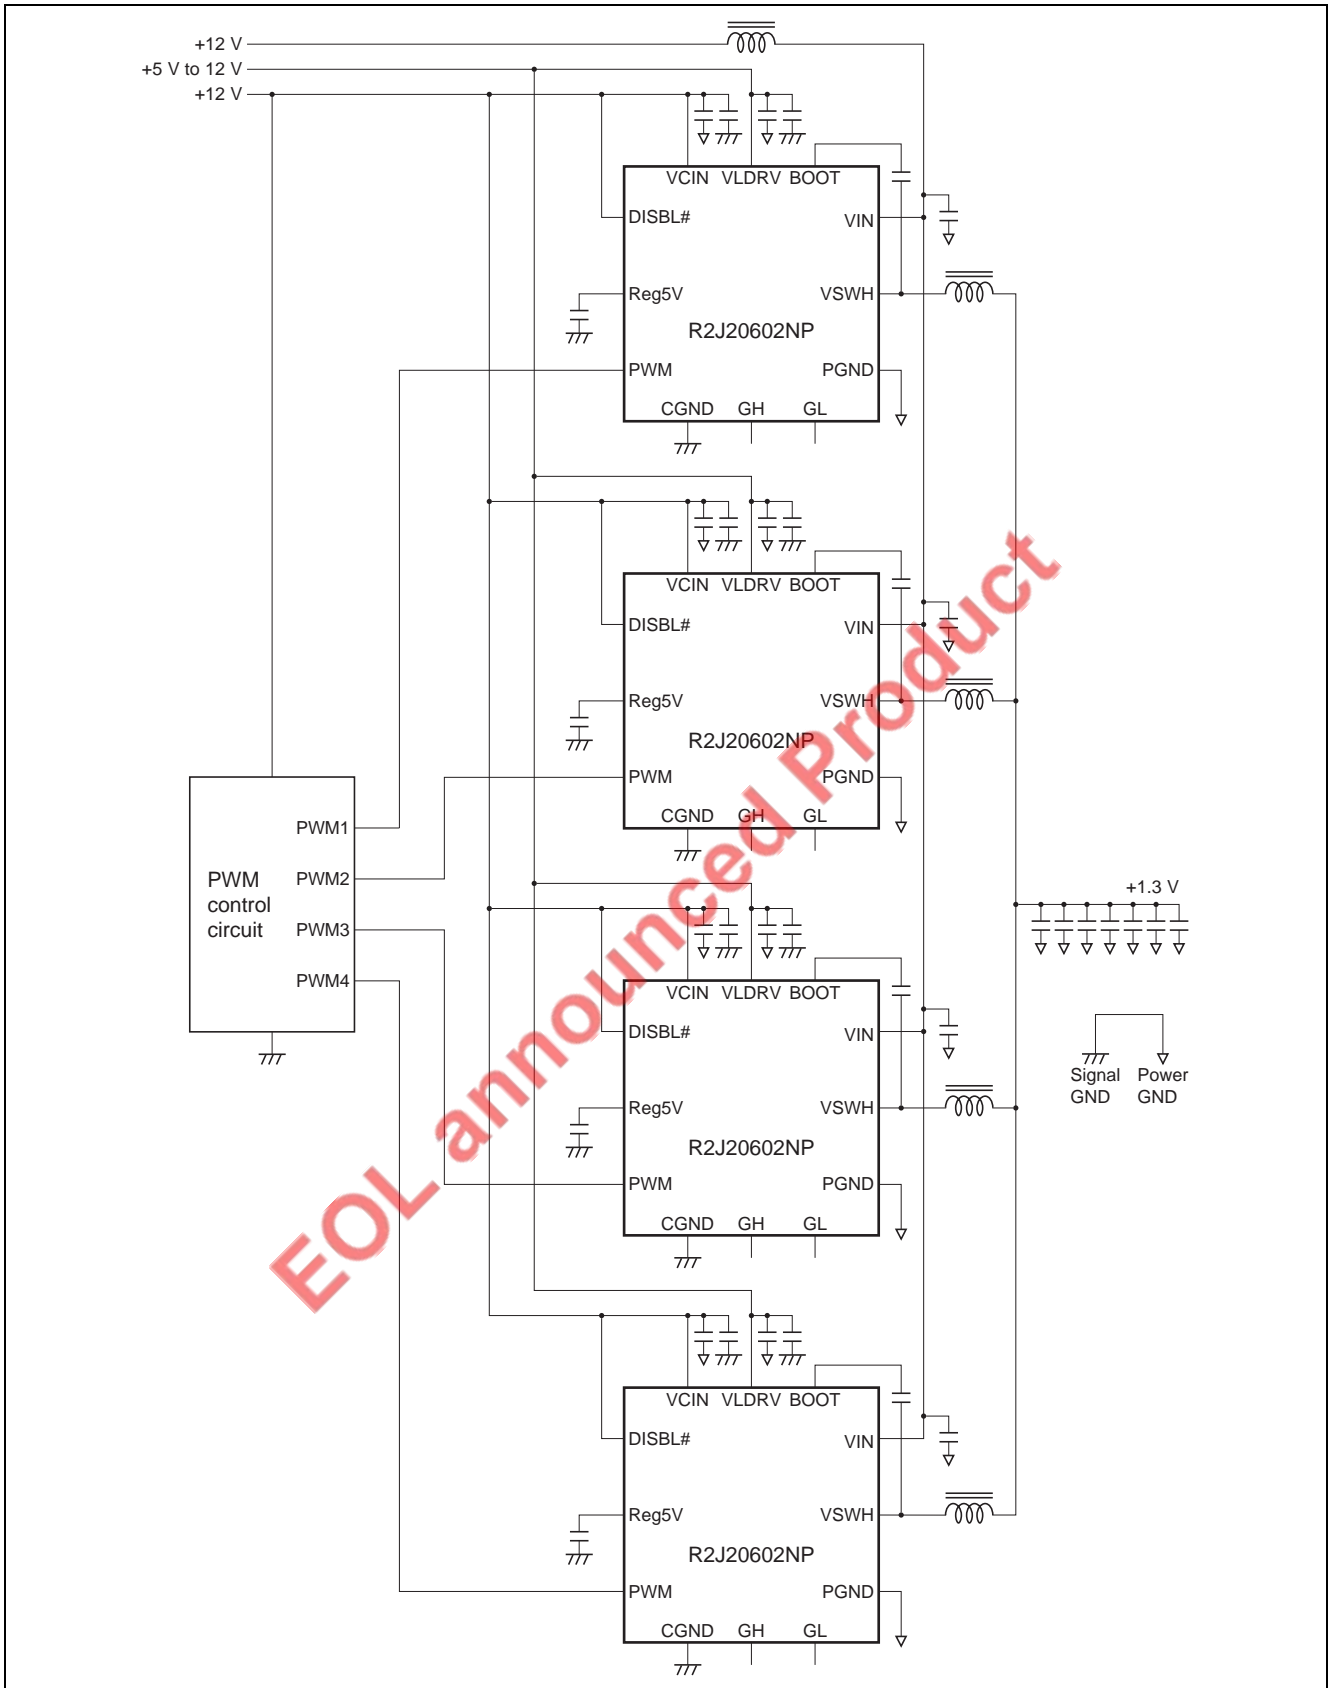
+12 V
+5 V to 12 V
+12 V

VCIN VLDRV BOOT
DISBL#
VIN
Reg5V
VSWH
R2J20602NP
PWM
PGND
CGND GH GL

VCIN VLDRV BOOT
DISBL#
VIN
Reg5V
VSWH
R2J20602NP
PWM
PGND
CGND GH GL

PWM control circuit
PWM1
PWM2
PWM3
PWM4

+1.3 V

VCIN VLDRV BOOT
DISBL#
VIN
Reg5V
VSWH
R2J20602NP
PWM
PGND
CGND GH GL

Signal GND
Power GND

VCIN VLDRV BOOT
DISBL#
VIN
Reg5V
VSWH
R2J20602NP
PWM
PGND
CGND GH GL

EOL announced Product